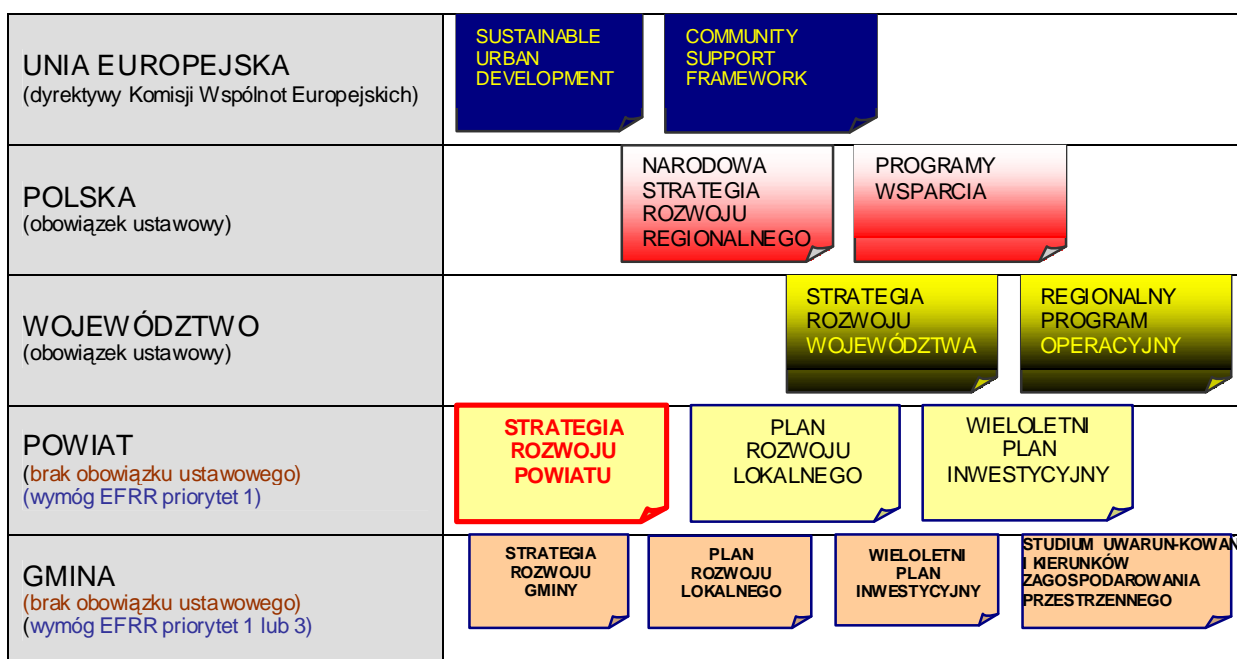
UNIA EUROPEJSKA
(dyrektywy Komisji Wspólnot Europejskich)

SUSTAINABLE URBAN DEVELOPMENT

COMMUNITY SUPPORT FRAMEWORK

POLSKA
(obowiązek ustawowy)

NARODOWA STRATEGIA ROZWOJU REGIONALNEGO

PROGRAMY WSPARCIA

WOJEWÓDZTWO
(obowiązek ustawowy)

STRATEGIA ROZWOJU WOJEWÓDZTWA

REGIONALNY PROGRAM OPERACYJNY

POWIAT
(brak obowiązku ustawowego)
(wymóg EFRR priorytet 1)

STRATEGIA ROZWOJU POWIATU

PLAN ROZWOJU LOKALNEGO

WIELOLETNI PLAN INWESTYCYJNY

GMINA
(brak obowiązku ustawowego)
(wymóg EFRR priorytet 1 lub 3)

STRATEGIA ROZWOJU GMINY

PLAN ROZWOJU LOKALNEGO

WIELOLETNI PLAN INWESTYCYJNY

STUDIUM UWARUN-KOWAN I KIERUNKÓW ZAGOSPODAROWANIA PRZESTRZENNEGO